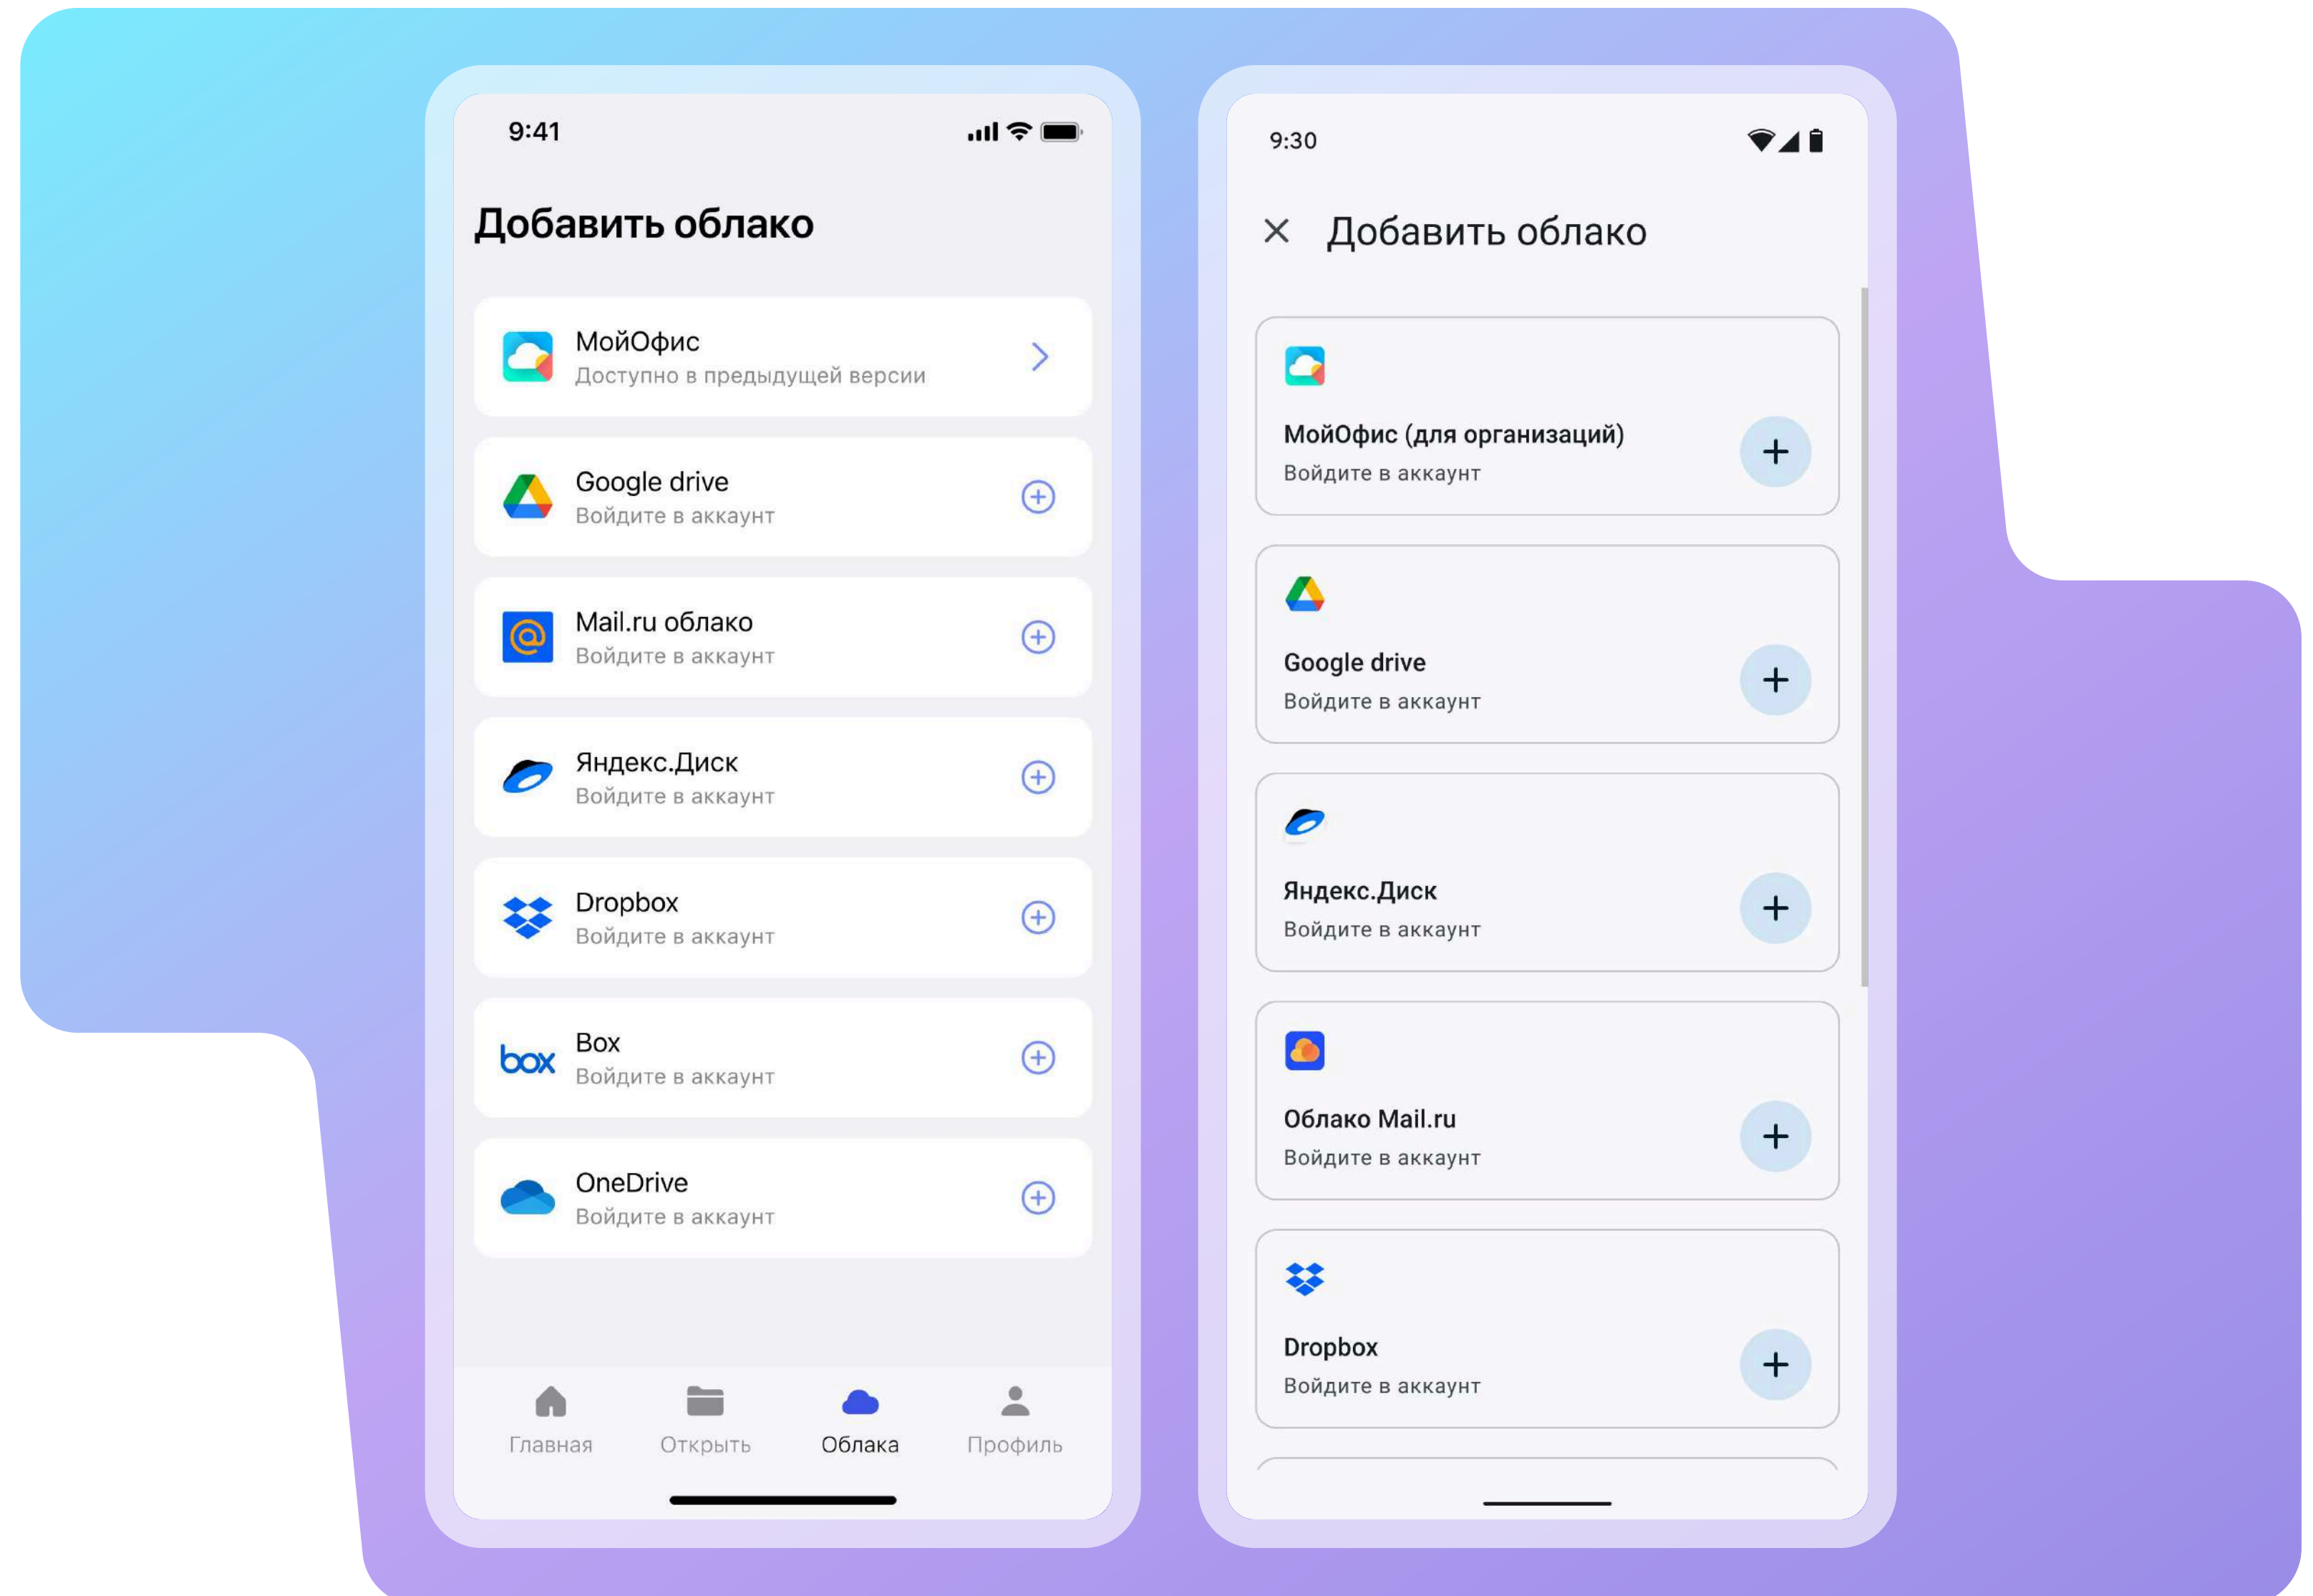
9:41

Добавить облако

МойОфис
Доступно в предыдущей версии

Google drive
Войдите в аккаунт

Mail.ru облако
Войдите в аккаунт

Яндекс.Диск
Войдите в аккаунт

Dropbox
Войдите в аккаунт

box Box
Войдите в аккаунт

OneDrive
Войдите в аккаунт

Главная Открыть Облака Профиль

9:30

Добавить облако

МойОфис (для организаций)
Войдите в аккаунт

Google drive
Войдите в аккаунт

Яндекс.Диск
Войдите в аккаунт

Облако Mail.ru
Войдите в аккаунт

Dropbox
Войдите в аккаунт